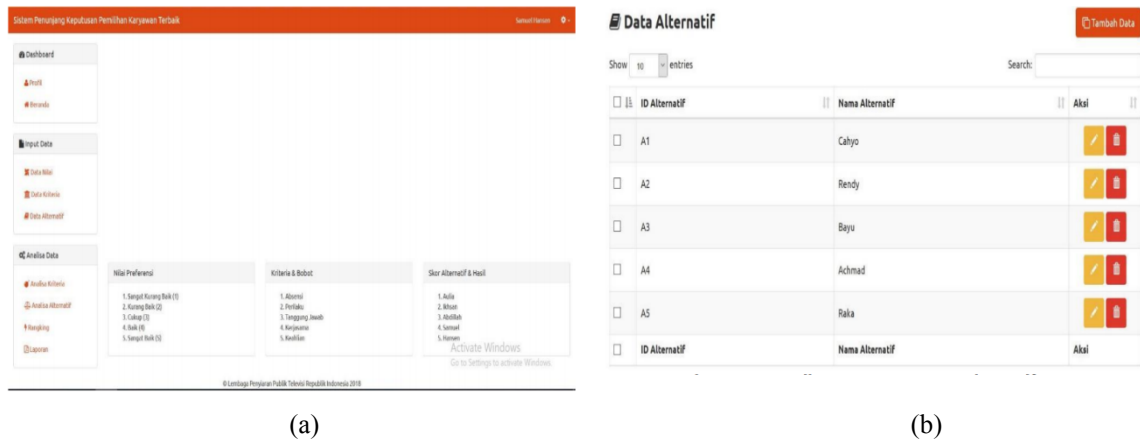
Sistem Penunjang Keputusan Pemilihan Karyawan Terbaik

Samuel Hansen

Dashboard

Profil

Beranda

Input Data

Data Nilai

Data Kriteria

Data Alternatif

Analisa Data

Analisa Kriteria

Analisa Alternatif

Rangking

Laporan

Nilai Preferensi

1. Sangat Kurang Baik (1)
2. Kurang Baik (2)
3. Cukup (3)
4. Baik (4)
5. Sangat Baik (5)

Kriteria & Bobot

1. Absensi
2. Perilaku
3. Tanggung Jawab
4. Kerjasama
5. Kedisiplinan

Skor Alternatif & Hasil

1. Aulia
2. Ikhsan
3. Abdillah
4. Samuel
5. Hansen

Activate Windows
Go to Settings to activate Windows.

© Lembaga Penyiaran Publik Televisi Republik Indonesia 2018

(a)

Data Alternatif

Tambah Data

Show 10 entries

Search:

| | ID Alternatif | Nama Alternatif | Aksi |
|---|---|---|---|
| | A1 | Cahyo | |
| | A2 | Rendy | |
| | A3 | Bayu | |
| | A4 | Achmad | |
| | A5 | Raka | |
| | ID Alternatif | Nama Alternatif | Aksi |

(b)